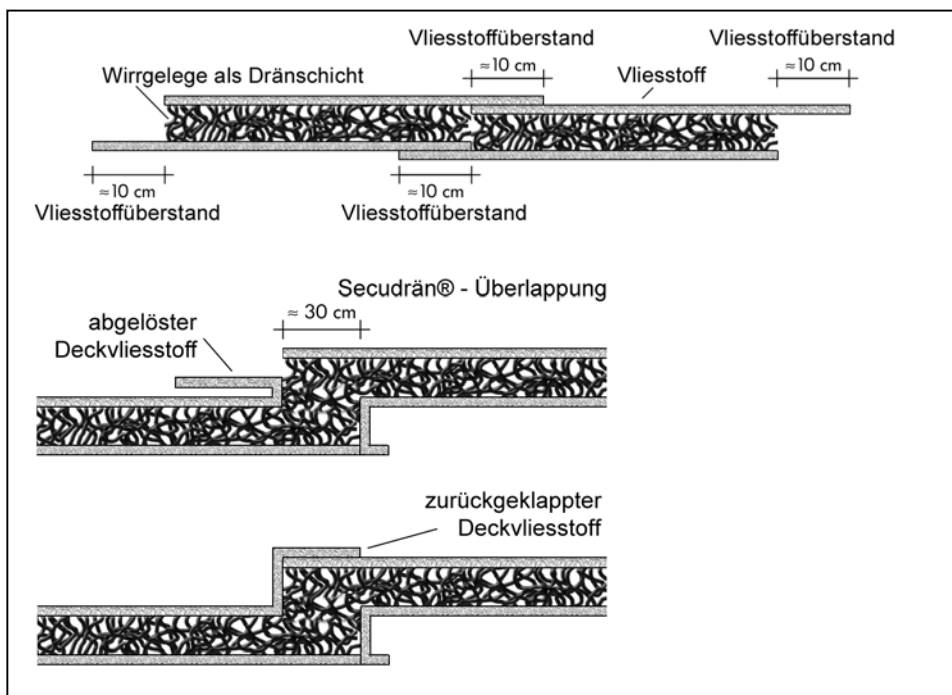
Vliesstoffüberstand

Vliesstoffüberstand

Wirrgelege als Dränschicht

$\approx 10$ cm

Vliesstoff

$\approx 10$ cm

$\approx 10$ cm

Vliesstoffüberstand

$\approx 10$ cm

Vliesstoffüberstand

Secudrän® - Überlappung

abgelöster Deckvliesstoff

$\approx 30$ cm

zurückgeklappter Deckvliesstoff